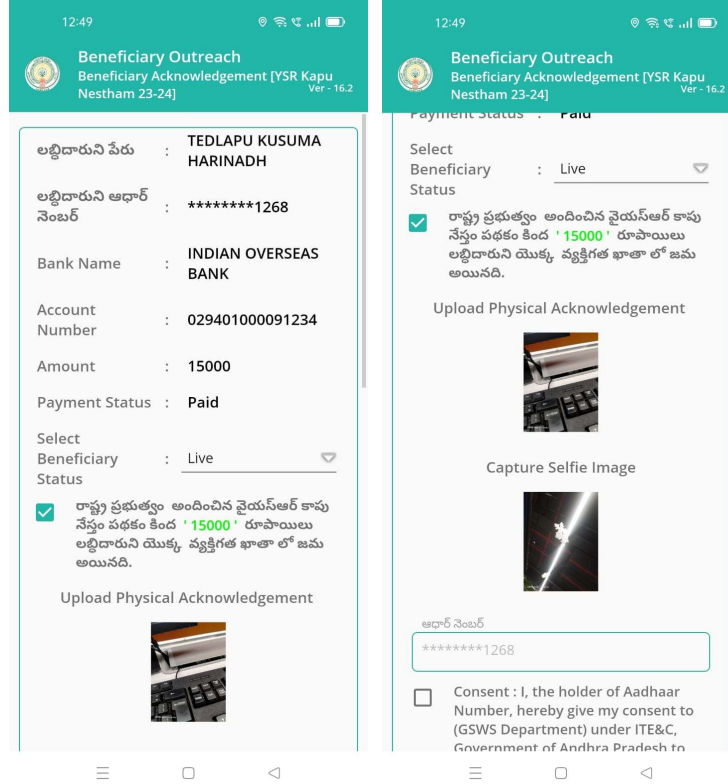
12:49

Beneficiary Outreach
Beneficiary Acknowledgement [YSR Kapu Nestham 23-24]
Ver - 16.2

లబ్ధిదారుని పేరు : TEDLAPU KUSUMA HARINADH

లబ్ధిదారుని ఆధార్ నెంబర్ : ********1268

Bank Name : INDIAN OVERSEAS BANK

Account Number : 029401000091234

Amount : 15000

Payment Status : Paid

Select Beneficiary Status : Live

రాష్ట్ర ప్రభుత్వం అందించిన వైయస్ఆర్ కాపు నేస్తం పథకం కింద ' 15000 ' రూపాయిలు లబ్ధిదారుని యొక్క వ్యక్తిగత ఖాతా లో జమ అయినది.

Upload Physical Acknowledgement

12:49

Beneficiary Outreach
Beneficiary Acknowledgement [YSR Kapu Nestham 23-24]
Ver - 16.2

Payment Status : Paid

Select Beneficiary Status : Live

రాష్ట్ర ప్రభుత్వం అందించిన వైయస్ఆర్ కాపు నేస్తం పథకం కింద ' 15000 ' రూపాయిలు లబ్ధిదారుని యొక్క వ్యక్తిగత ఖాతా లో జమ అయినది.

Upload Physical Acknowledgement

Capture Selfie Image

ఆధార్ నెంబర్
********1268

Consent : I, the holder of Aadhaar Number, hereby give my consent to (GSWS Department) under ITE&C, Government of Andhra Pradesh to